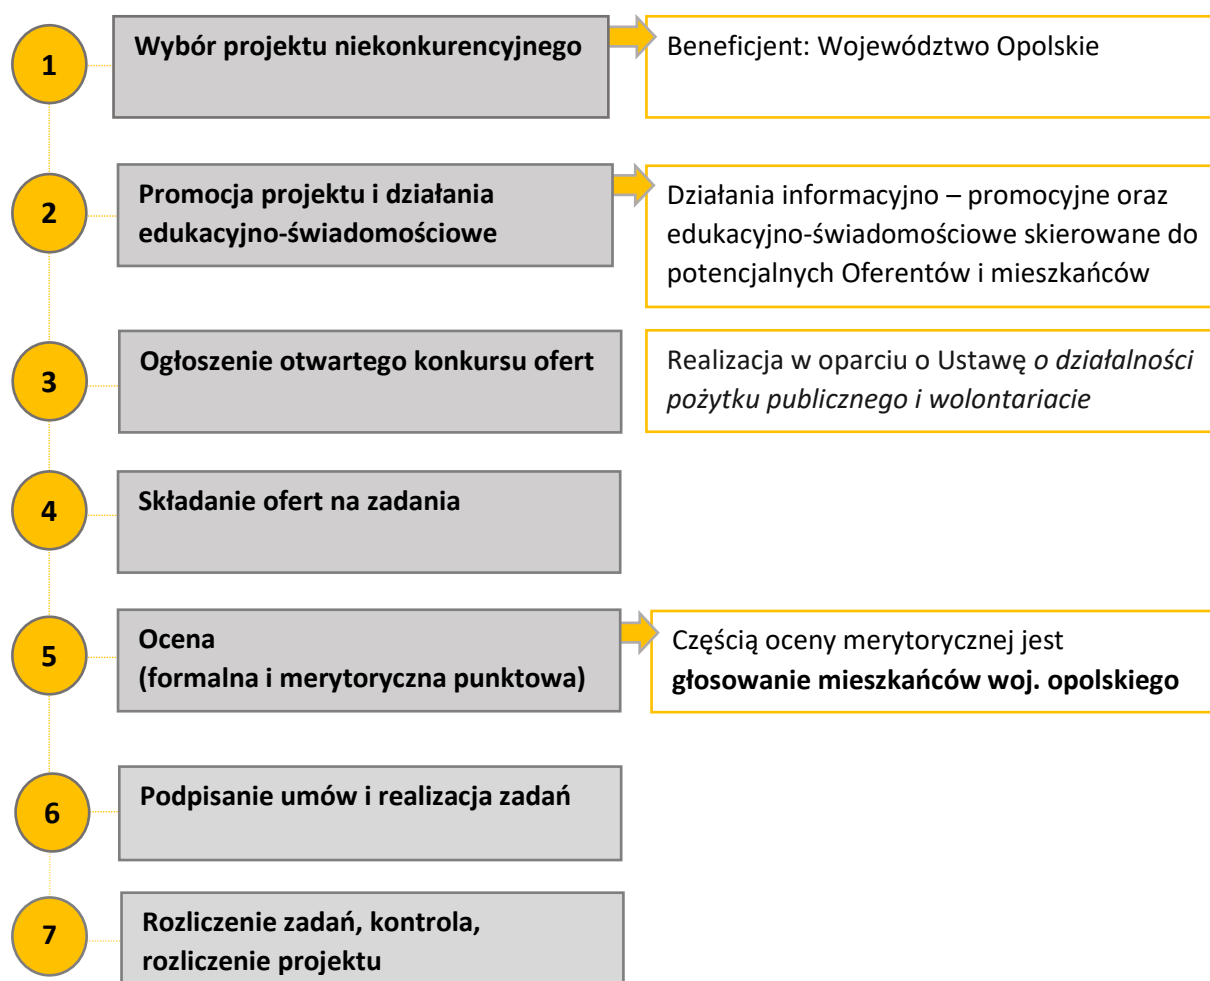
1

Wybór projektu niekonkurencyjnego

Beneficjent: Województwo Opolskie

2

Promocja projektu i działania edukacyjno-świadomościowe

Działania informacyjno – promocyjne oraz edukacyjno-świadomościowe skierowane do potencjalnych Oferentów i mieszkańców

3

Ogłoszenie otwartego konkursu ofert

Realizacja w oparciu o Ustawę *o działalności pożytku publicznego i wolontariacie*

4

Składanie ofert na zadania

5

Ocena (formalna i merytoryczna punktowa)

Częścią oceny merytorycznej jest **głosowanie mieszkańców woj. opolskiego**

6

Podpisanie umów i realizacja zadań

7

Rozliczenie zadań, kontrola, rozliczenie projektu